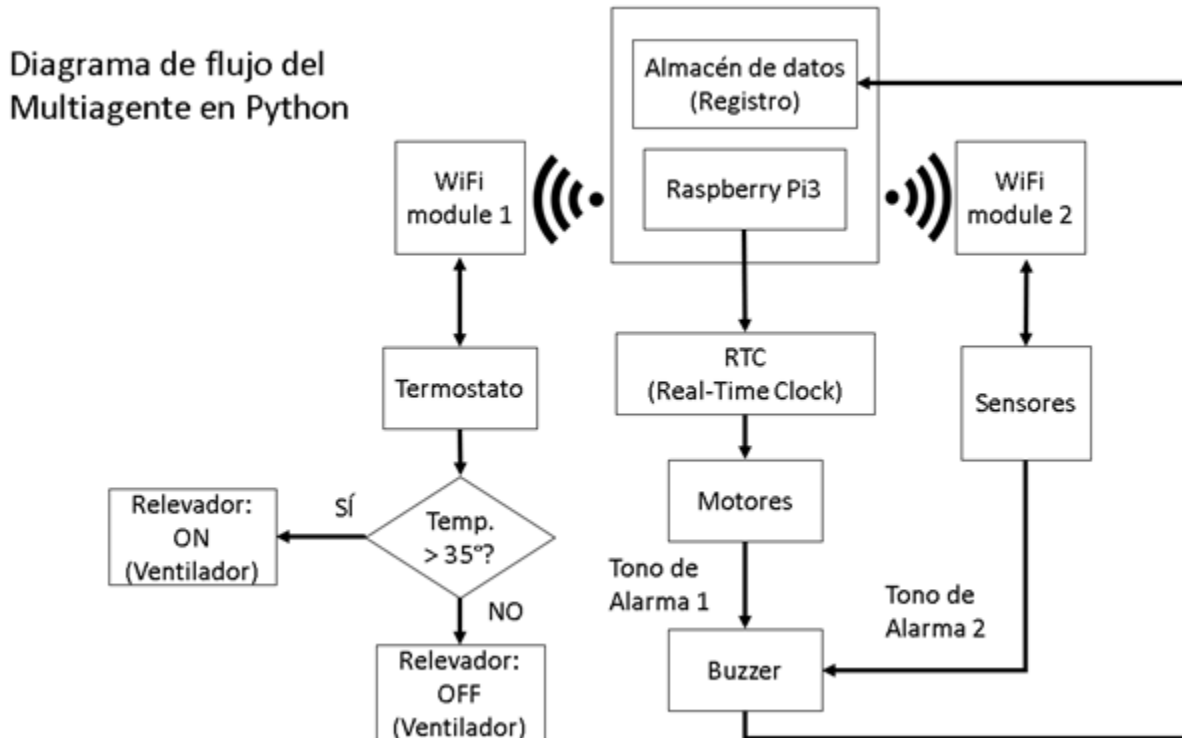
Diagrama de flujo del Multiagente en Python

Almacén de datos (Registro)

Raspberry Pi3

WiFi module 1

WiFi module 2

Termostato

RTC (Real-Time Clock)

Sensores

Relevador: ON (Ventilador)

SÍ

Temp. > 35º?

NO

Motores

Tono de Alarma 1

Tono de Alarma 2

Relevador: OFF (Ventilador)

Buzzer